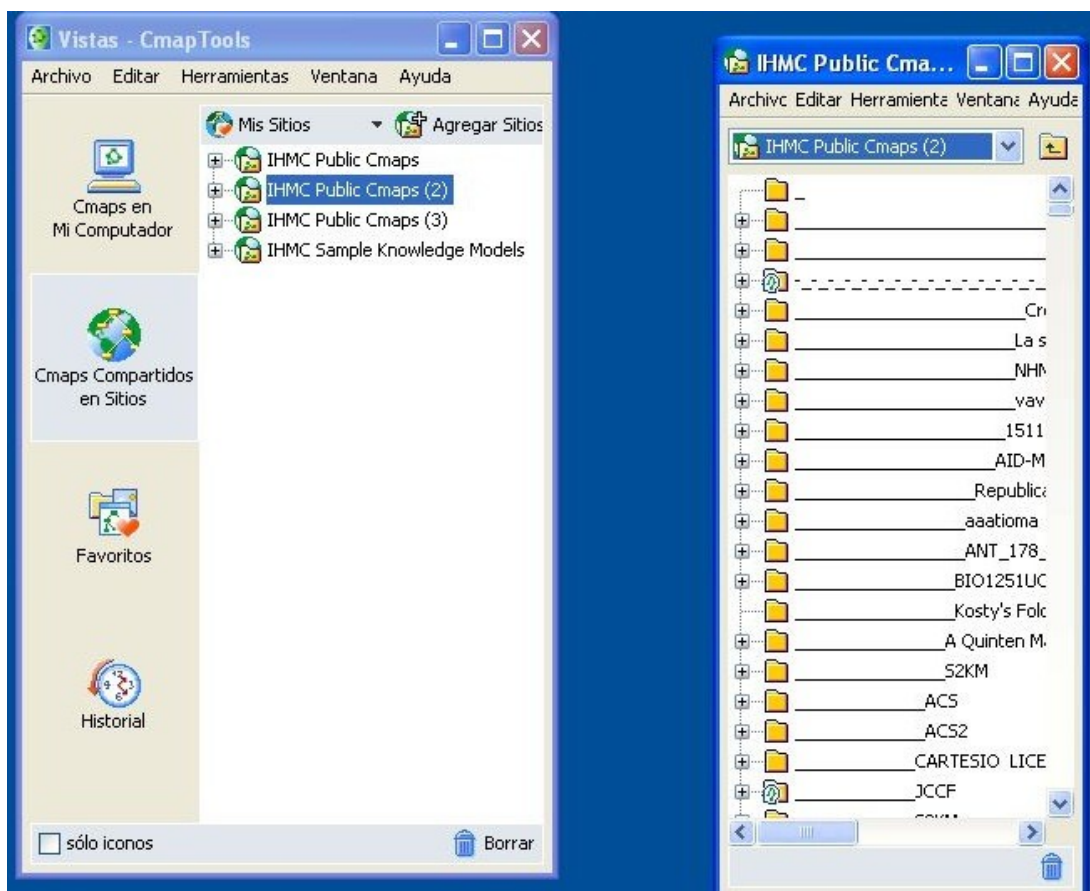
Vistas - CmapTools

Archivo Editar Herramientas Ventana Ayuda

Cmaps en Mi Computador

Cmaps Compartidos en Sitios

Favoritos

Historial

Mis Sitios

Agregar Sitios

IHMC Public Cmaps

IHMC Public Cmaps (2)

IHMC Public Cmaps (3)

IHMC Sample Knowledge Models

sólo iconos

Borrar

IHMC Public Cma...

Archivc Editar Herramienta Ventana Ayuda

IHMC Public Cmaps (2)

_

__________________

__________________

-_-_-_-_-_-_-_-_-_-_-_-_-_

__________________Cr

__________________La s

__________________NHN

__________________vav

__________________1511

__________________AID-M

__________________Republica

__________________aaatioma

__________________ANT_178_

__________________BIO1251UC

__________________Kosty's Folc

__________________A Quinten M.

______________S2KM

__________ACS

__________ACS2

__________CARTESIO LICE

__________JCCF